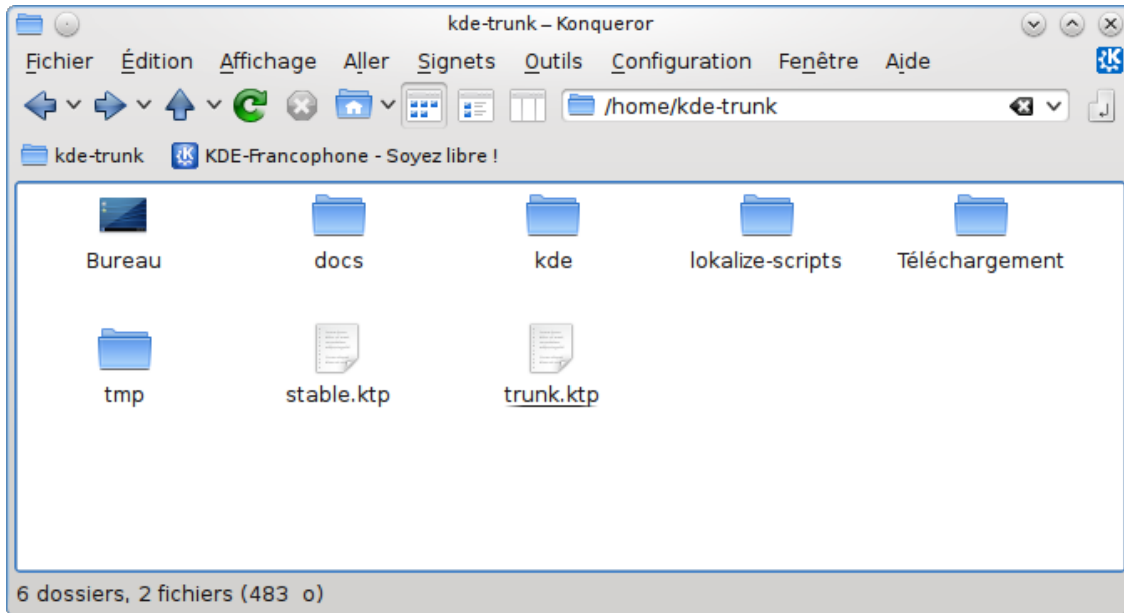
kde-trunk – Konqueror

Fichier Édition Affichage Aller Signets Outils Configuration Fenêtre Aide

/home/kde-trunk

kde-trunk KDE-Francophone - Soyez libre !

Bureau docs kde lokalize-scripts Téléchargement

tmp stable.ktp trunk.ktp

6 dossiers, 2 fichiers (483 o)